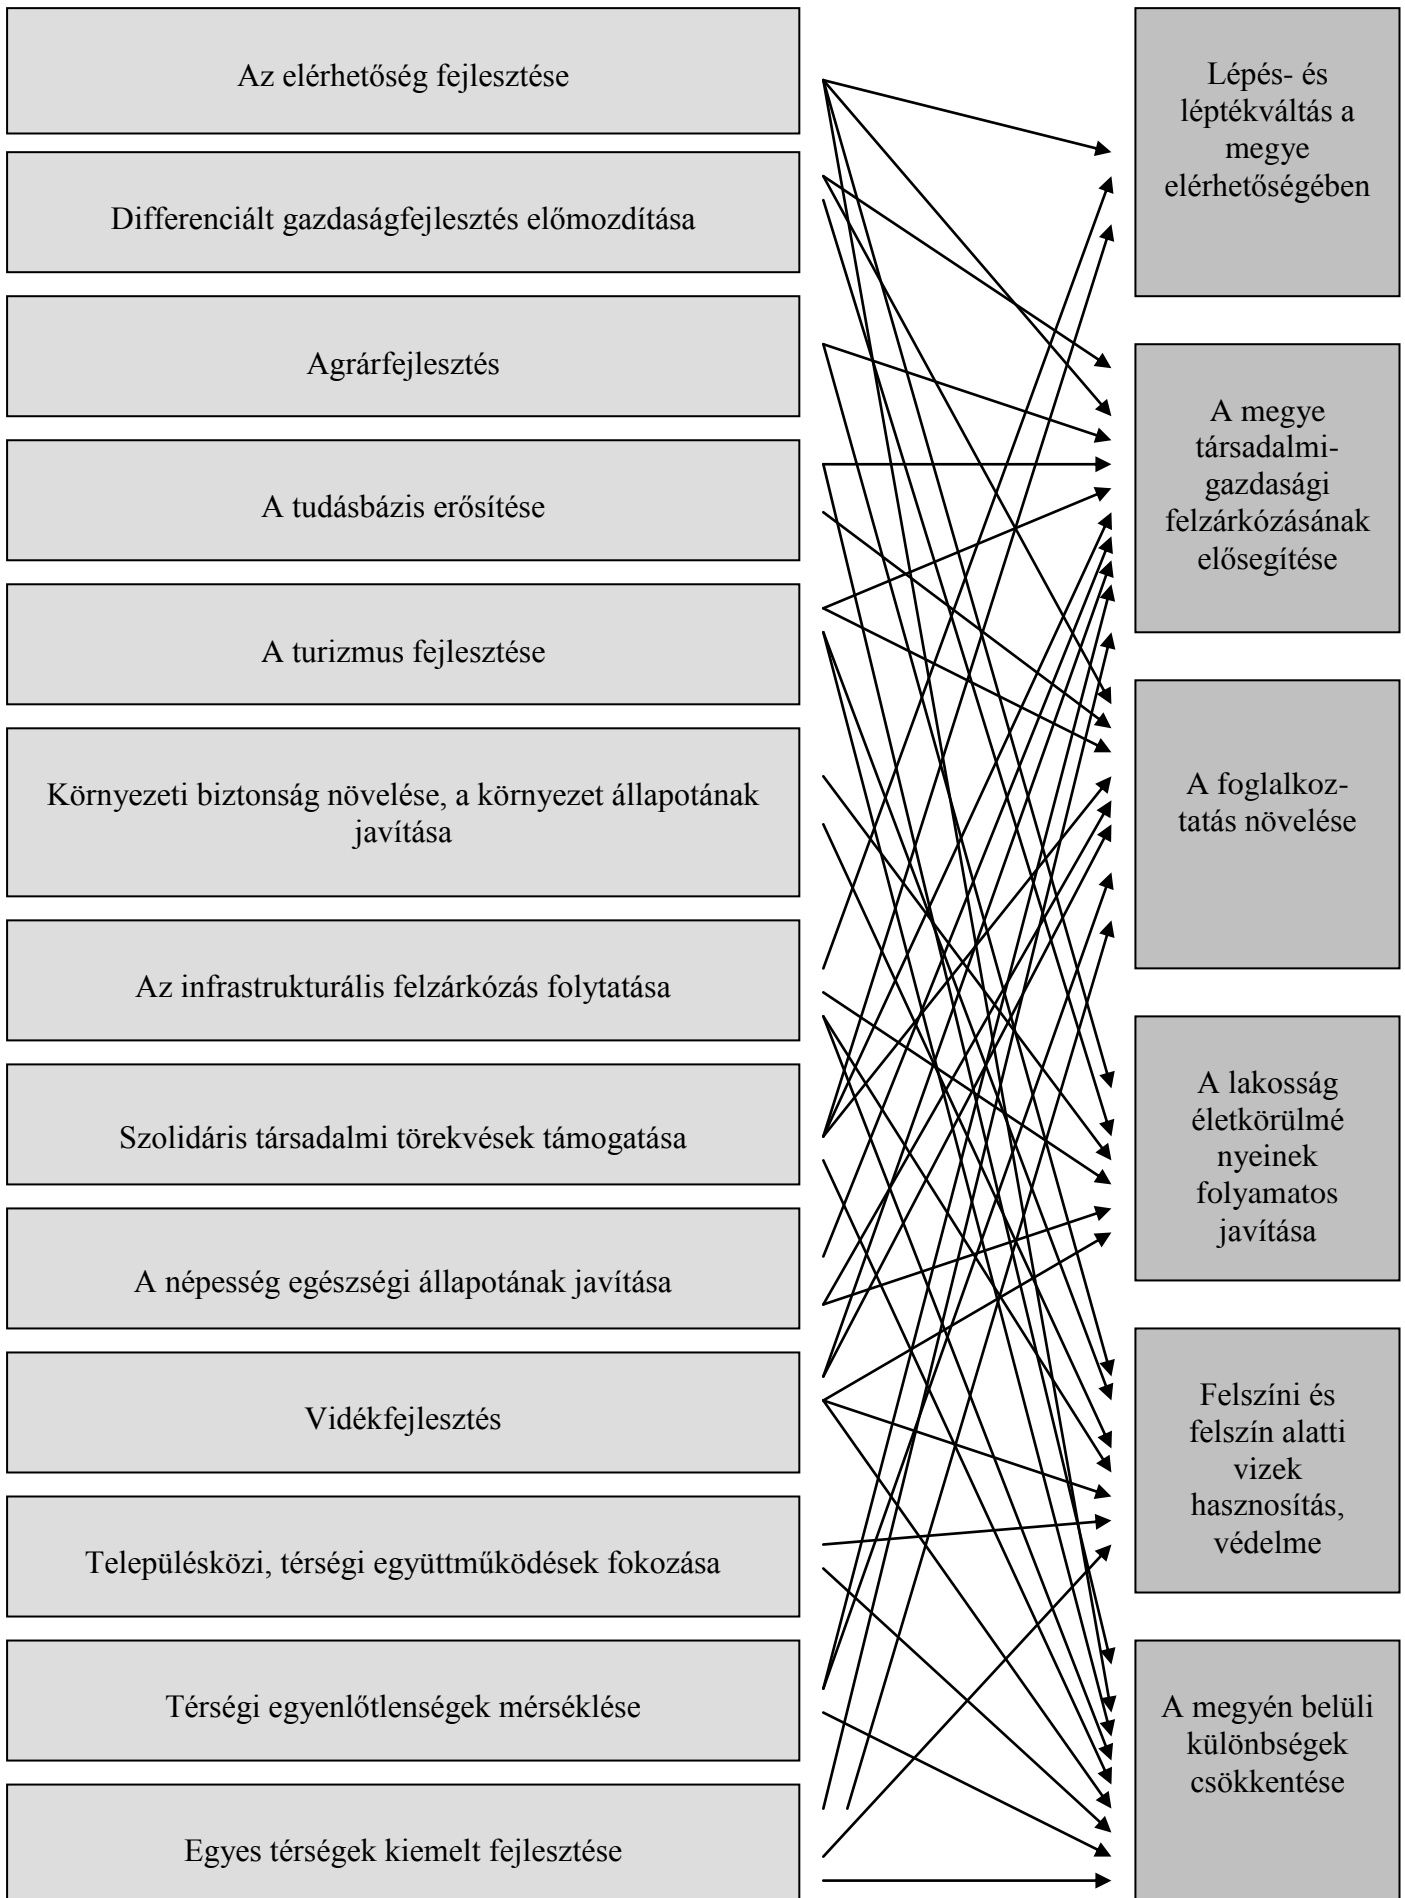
Az elérhetőség fejlesztése

Differenciált gazdaságfejlesztés előmozdítása

Agrárfejlesztés

A tudásbázis erősítése

A turizmus fejlesztése

Környezeti biztonság növelése, a környezet állapotának javítása

Az infrastrukturális felzárkózás folytatása

Szolidáris társadalmi törekvések támogatása

A népesség egészségi állapotának javítása

Vidékfejlesztés

Településközi, térségi együttműködések fokozása

Térségi egyenlőtlenségek mérséklése

Egyes térségek kiemelt fejlesztése

Lépés- és léptékváltás a megye elérhetőségében

A megye társadalmi-gazdasági felzárkózásának elősegítése

A foglalkoztatás növelése

A lakosság életkörülményeinek folyamatos javítása

Felszíni és felszín alatti vizek hasznosítás, védelme

A megyén belüli különbségek csökkentése